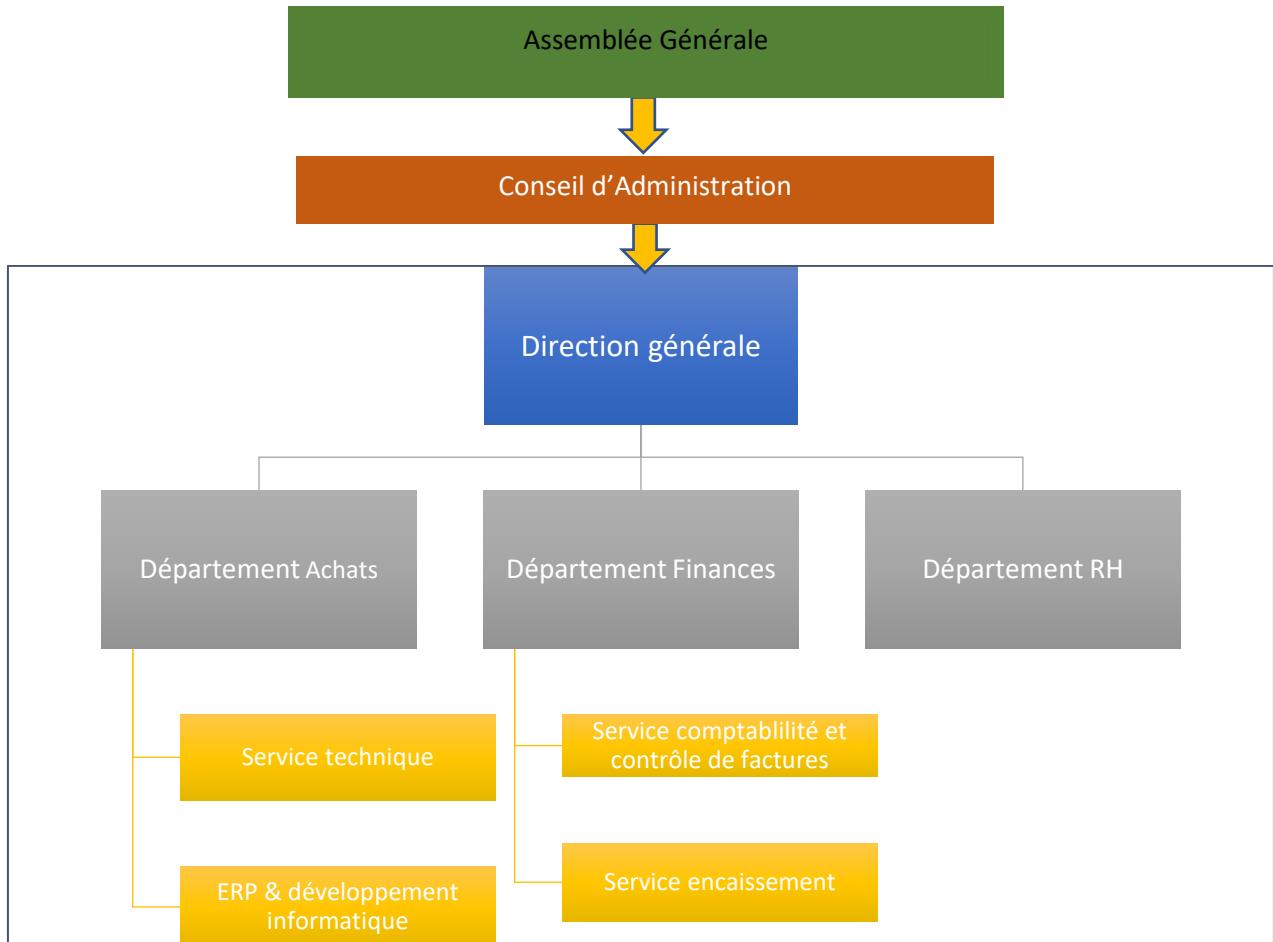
Assemblée Générale

Conseil d’Administration

Direction générale

Département Achats

Département Finances

Département RH

Service technique

ERP & développement informatique

Service comptablilité et contrôle de factures

Service encaissement